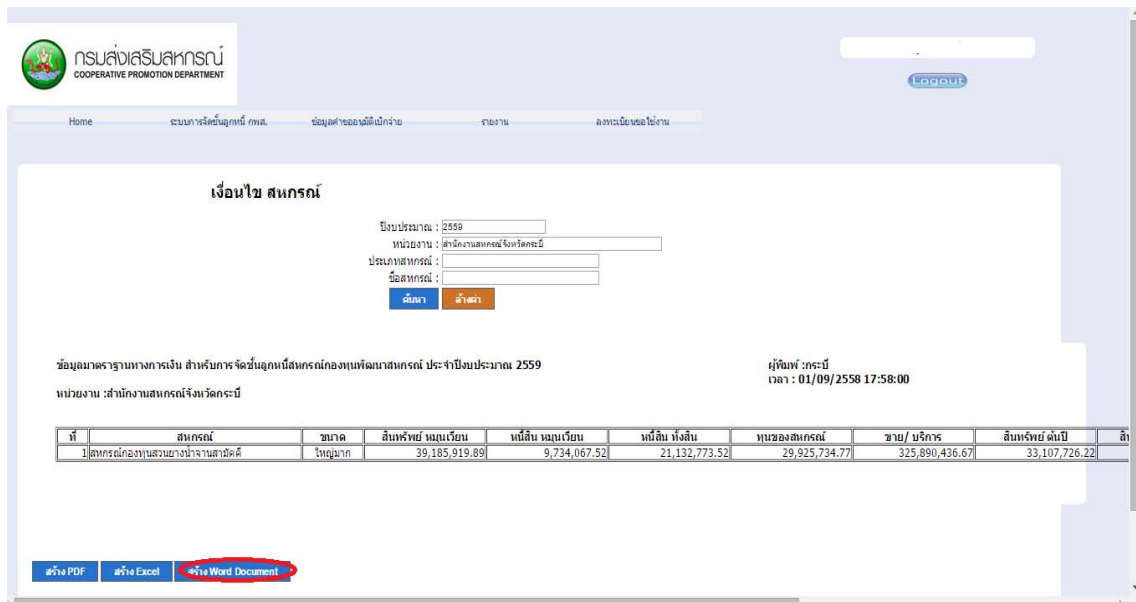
กรมส่งเสริมสหกรณ์
COOPERATIVE PROMOTION DEPARTMENT

Logout

Home ระบบการจัดชั้นลูกหนี้ กพส. ข้อมูลคำขออนุมัติเบิกจ่าย รายงาน ลงทะเบียนขอใช้งาน

เงื่อนไข สหกรณ์

ปีงบประมาณ : 2559
หน่วยงาน : สำนักงานสหกรณ์จังหวัดกระบี่
ประเภทสหกรณ์ :
ชื่อสหกรณ์ :
ค้นหา ล้างค่า

ข้อมูลมาตราฐานทางการเงิน สำหรับการจัดชั้นลูกหนี้สหกรณ์กองทุนพัฒนาสหกรณ์ ประจำปีงบประมาณ 2559

ผู้พิมพ์ :กระบี่
เวลา : 01/09/2558 17:58:00

หน่วยงาน :สำนักงานสหกรณ์จังหวัดกระบี่

| ที่ | สหกรณ์ | ขนาด | สินทรัพย์ หมุนเวียน | หนี้สิน หมุนเวียน | หนี้สิน ทั้งสิ้น | ทุนของสหกรณ์ | ขาย/ บริการ | สินทรัพย์ ต้นปี | สิ |
|---|---|---|---|---|---|---|---|---|---|
| 1 | สหกรณ์กองทุนสวนยางน้ำจานสามัคคี | ใหญ่มาก | 39,185,919.89 | 9,734,067.52 | 21,132,773.52 | 29,925,734.77 | 325,890,436.67 | 33,107,726.22 | |

สร้าง PDF สร้าง Excel สร้าง Word Document